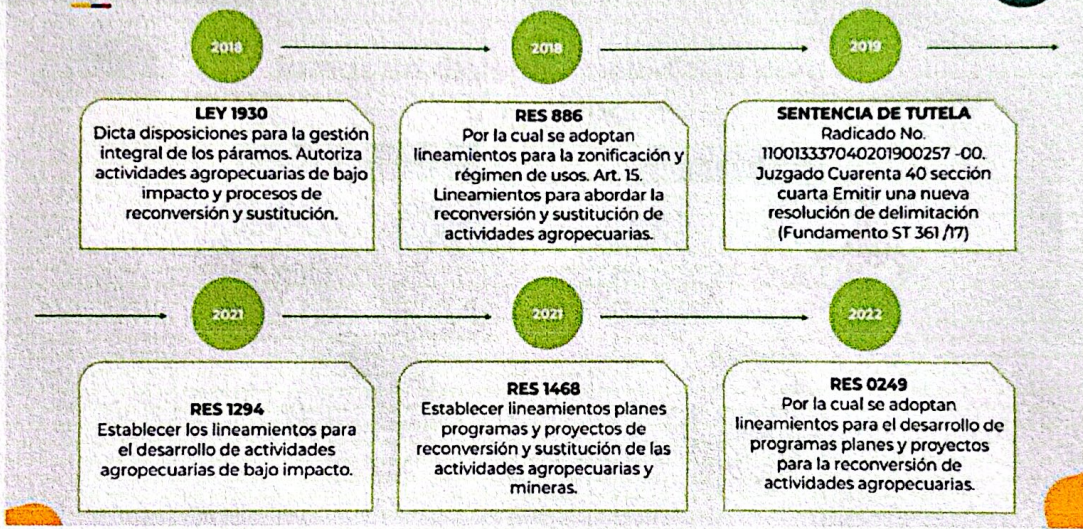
2018

LEY 1930
Dicta disposiciones para la gestión integral de los páramos. Autoriza actividades agropecuarias de bajo impacto y procesos de reconversión y sustitución.

2018

RES 886
Por la cual se adoptan lineamientos para la zonificación y régimen de usos. Art. 15. Lineamientos para abordar la reconversión y sustitución de actividades agropecuarias.

2019

SENTENCIA DE TUTELA
Radicado No. 11001333704020190025​7 -00. Juzgado Cuarenta 40 sección cuarta Emitir una nueva resolución de delimitación (Fundamento ST 361 /17)

2021

RES 1294
Establecer los lineamientos para el desarrollo de actividades agropecuarias de bajo impacto.

2021

RES 1468
Establecer lineamientos planes programas y proyectos de reconversión y sustitución de las actividades agropecuarias y mineras.

2022

RES 0249
Por la cual se adoptan lineamientos para el desarrollo de programas planes y proyectos para la reconversión de actividades agropecuarias.